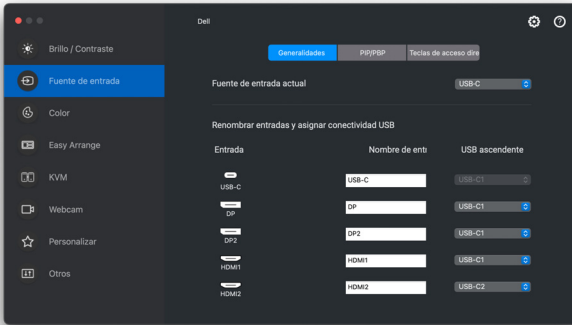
Dell

Brillo / Contraste
Fuente de entrada
Color
Easy Arrange
KVM
Webcam
Personalizar
Otros

Generalidades | PIP/PBP | Teclas de acceso dire

Fuente de entrada actual USB-C

Renombrar entradas y asignar conectividad USB

| Entrada | Nombre de entı | USB ascendente |
|---|---|---|
| USB-C | USB-C | USB-C1 |
| DP | DP | USB-C1 |
| DP2 | DP2 | USB-C1 |
| HDMI1 | HDMI1 | USB-C1 |
| HDMI2 | HDMI2 | USB-C2 |